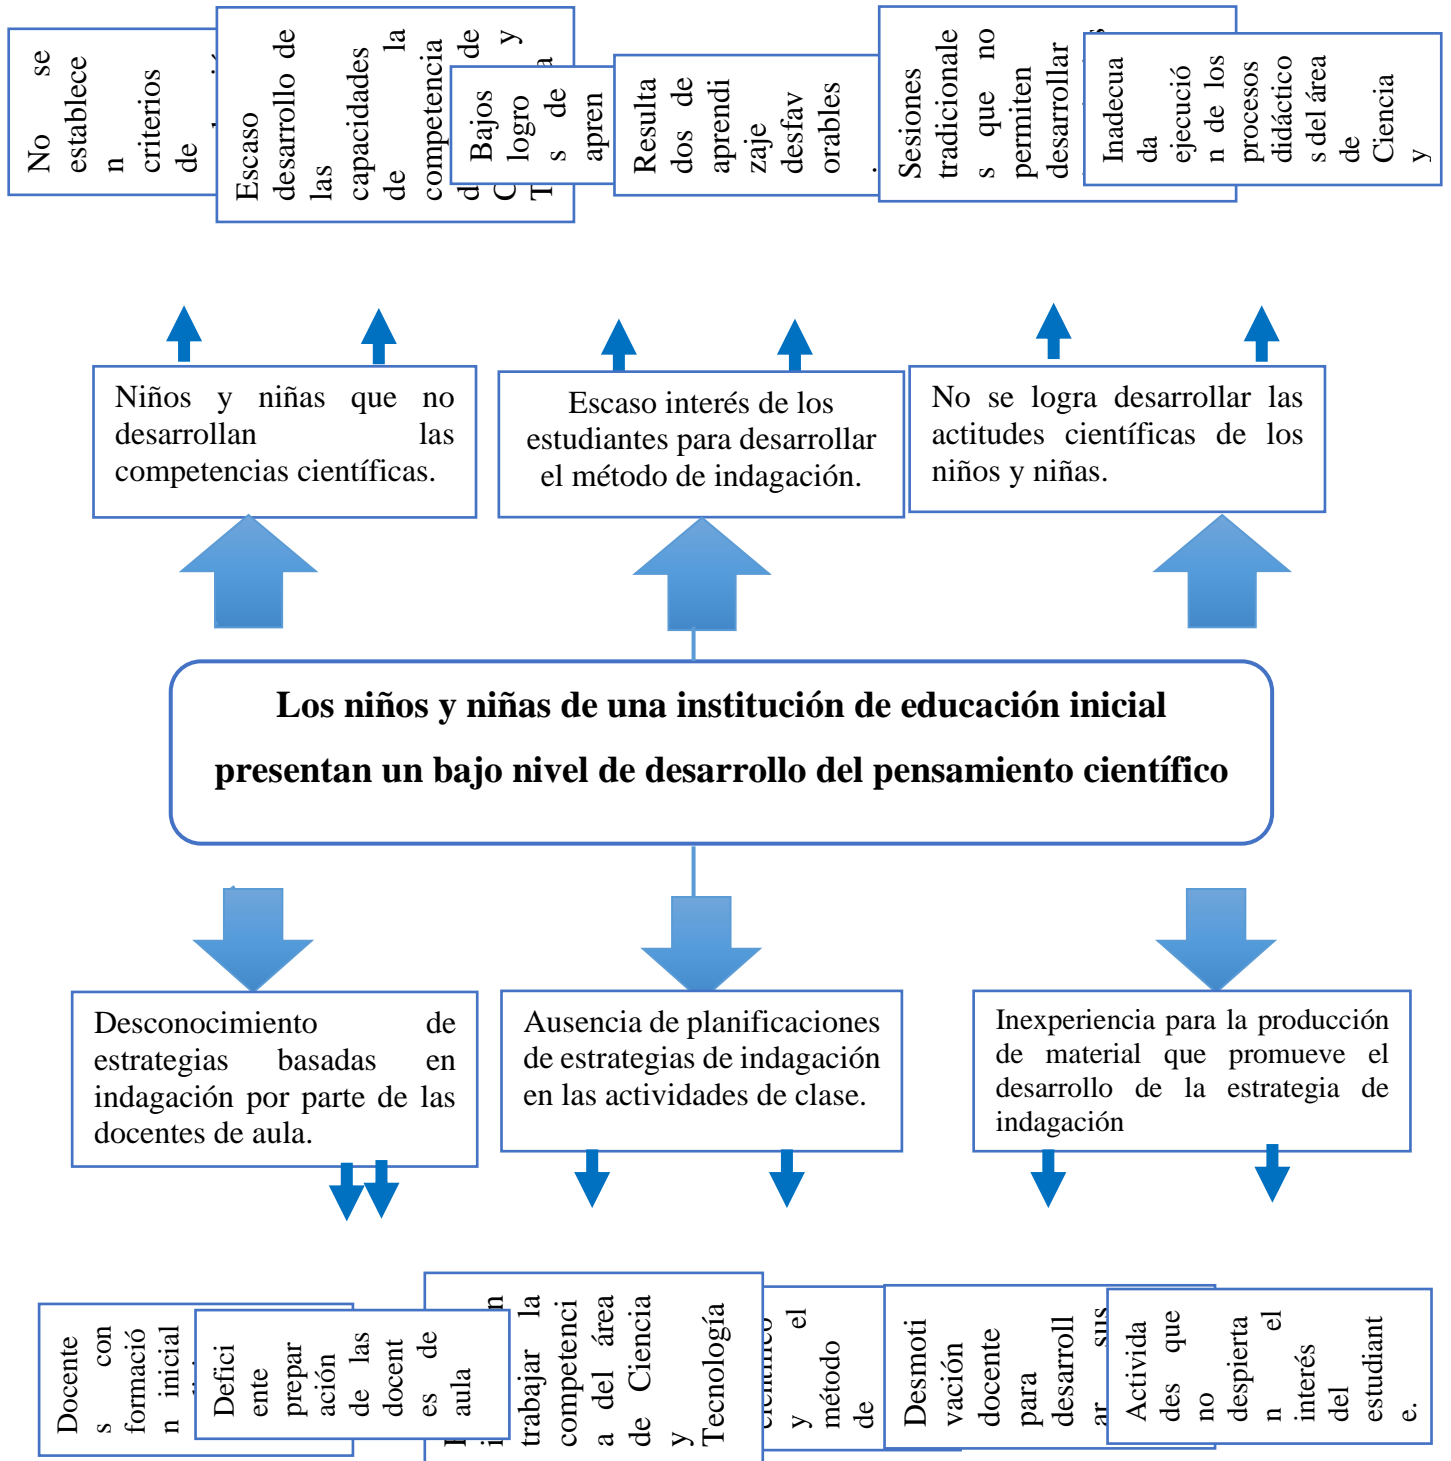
No se establece n criterios de

Escaso desarrollo de las capacidades de la competencia de d C T

Bajos logro s de apren

Resulta dos de aprendi zaje desfav orables .

Sesiones tradicionale s que no permiten desarrollar

Inadecua da ejecució n de los procesos didáctico s del área de Ciencia y

Niños y niñas que no desarrollan las competencias científicas.

Escaso interés de los estudiantes para desarrollar el método de indagación.

No se logra desarrollar las actitudes científicas de los niños y niñas.

**Los niños y niñas de una institución de educación inicial presentan un bajo nivel de desarrollo del pensamiento científico**

Desconocimiento de estrategias basadas en indagación por parte de las docentes de aula.

Ausencia de planificaciones de estrategias de indagación en las actividades de clase.

Inexperiencia para la producción de material que promueve el desarrollo de la estrategia de indagación

Docente s con formació n inicial

Defici ente prepar ación de las docent es de aula

n trabajar la competenci a del área de Ciencia y Tecnología

el y método de

Desmoti vación docente para desarroll ar sus

Activida des que no despierta n el interés del estudiant e.